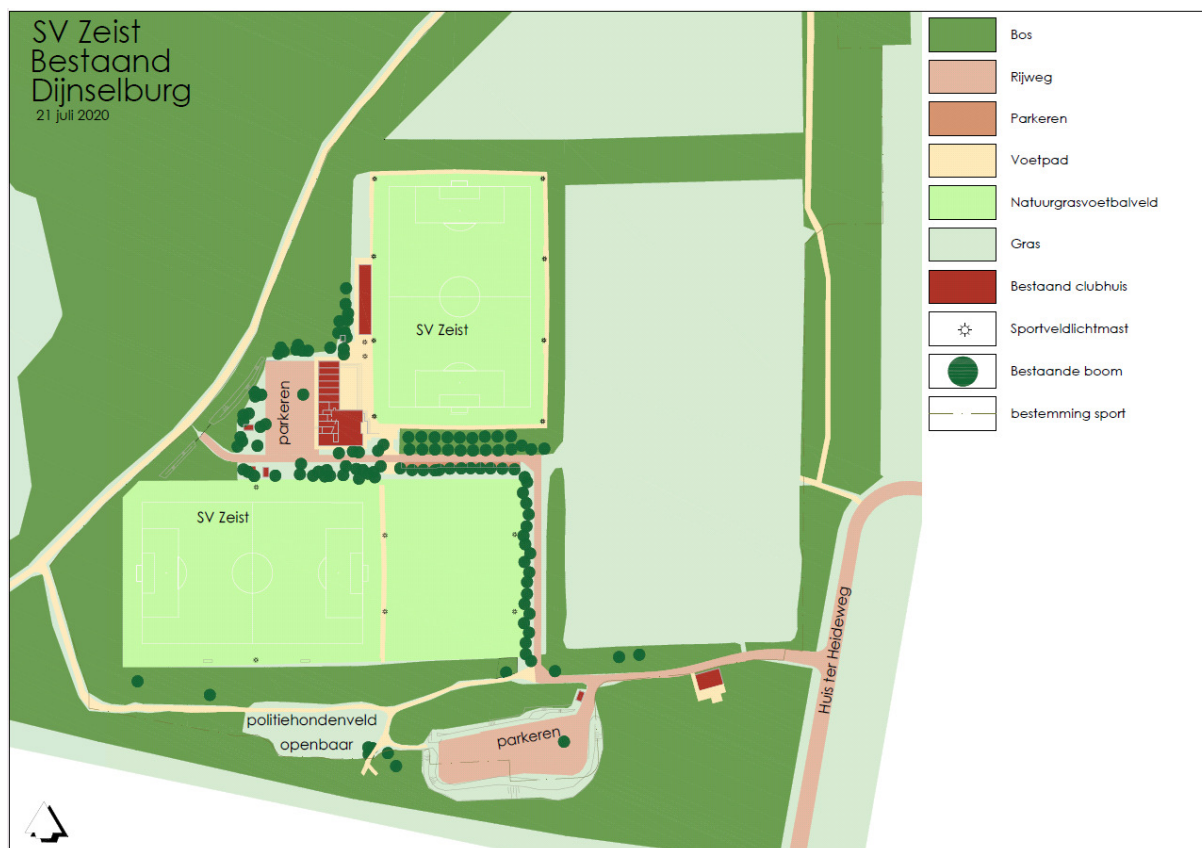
SV Zeist
Bestaand
Dijnselburg
21 juli 2020

Bos
Rijweg
Parkeren
Voetpad
Natuurgrasvoetbalveld
Gras
Bestaand clubhuis
Sportveldlichtmast
Bestaande boom
bestemming sport

SV Zeist
parkeren
SV Zeist
politiehondenveld
openbaar
parkeren
Huis ter Heideweg